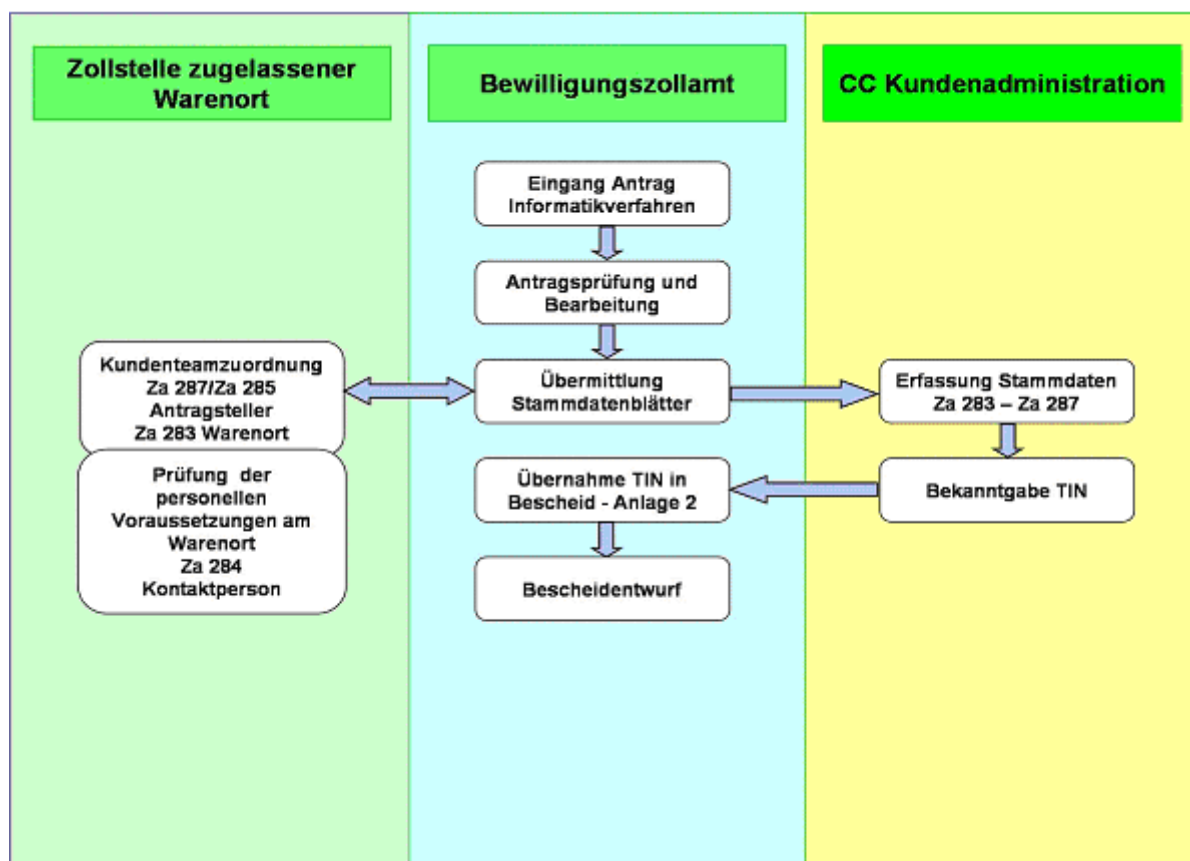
Zollstelle zugelassener Warenort

Bewilligungszollamt

CC Kundenadministration

Eingang Antrag Informatikverfahren

Antragsprüfung und Bearbeitung

Kundenteamzuordnung Za 287/Za 285 Antragsteller Za 283 Warenort

Übermittlung Stammdatenblätter

Erfassung Stammdaten Za 283 – Za 287

Prüfung der personellen Voraussetzungen am Warenort Za 284 Kontaktperson

Übernahme TIN in Bescheid - Anlage 2

Bekanntgabe TIN

Bescheidentwurf